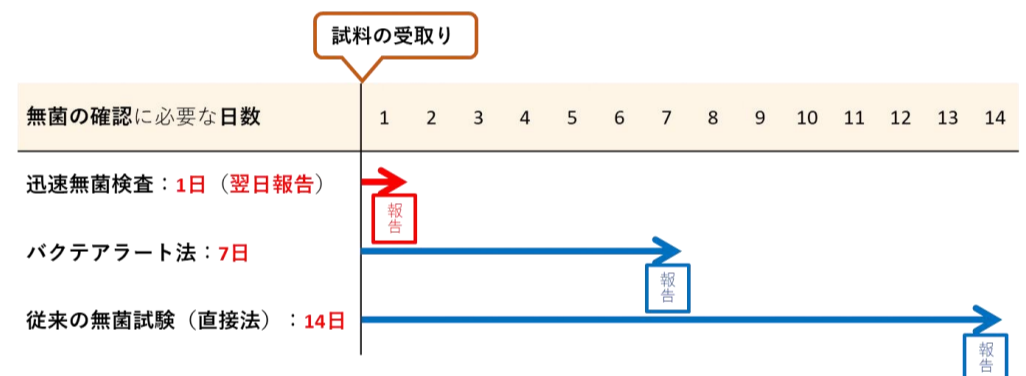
試料の受取り

| 無菌の確認に必要な日数 | 1 | 2 | 3 | 4 | 5 | 6 | 7 | 8 | 9 | 10 | 11 | 12 | 13 | 14 |
|---|---|---|---|---|---|---|---|---|---|---|---|---|---|---|

迅速無菌検査：1日（翌日報告）
報告

バクテアラート法：7日
報告

従来の無菌試験（直接法）：14日
報告